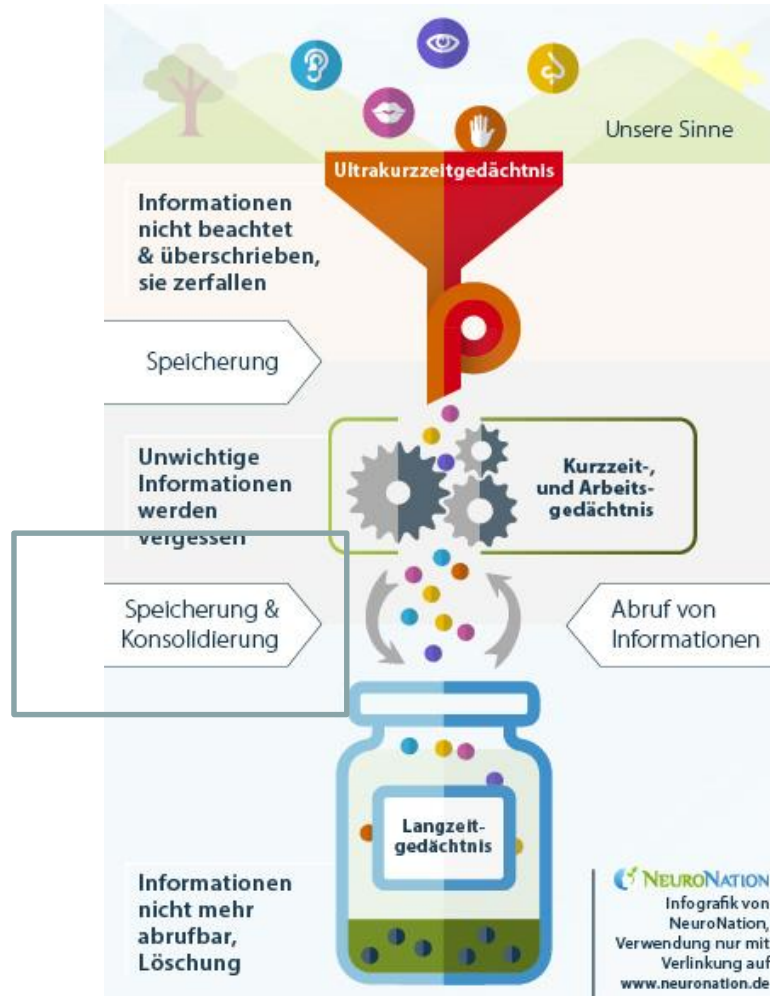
Unsere Sinne

Ultrakurzzeitgedächtnis

Informationen nicht beachtet & überschrieben, sie zerfallen

Speicherung

Unwichtige Informationen werden vergessen

Kurzzeit-, und Arbeitsgedächtnis

Speicherung & Konsolidierung

Abruf von Informationen

Langzeitgedächtnis

Informationen nicht mehr abrufbar, Löschung

NEURONATION
Infografik von NeuroNation, Verwendung nur mit Verlinkung auf www.neuronation.de